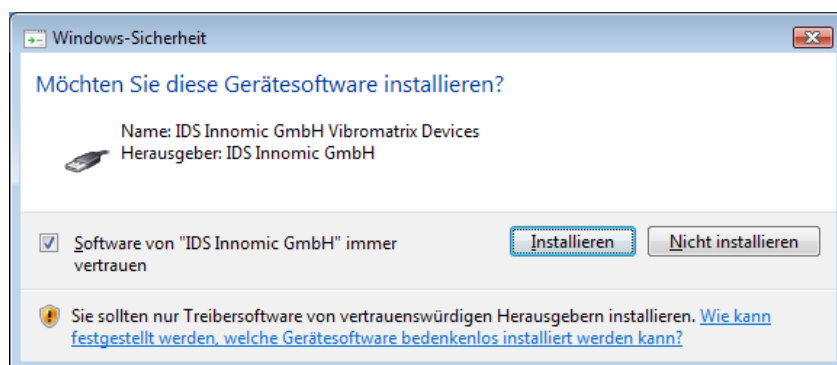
Windows-Sicherheit

Möchten Sie diese Gerätesoftware installieren?

Name: IDS Innomic GmbH Vibromatrix Devices
Herausgeber: IDS Innomic GmbH

Software von "IDS Innomic GmbH" immer vertrauen

Installieren

Nicht installieren

Sie sollten nur Treibersoftware von vertrauenswürdigen Herausgebern installieren. Wie kann festgestellt werden, welche Gerätesoftware bedenkenlos installiert werden kann?